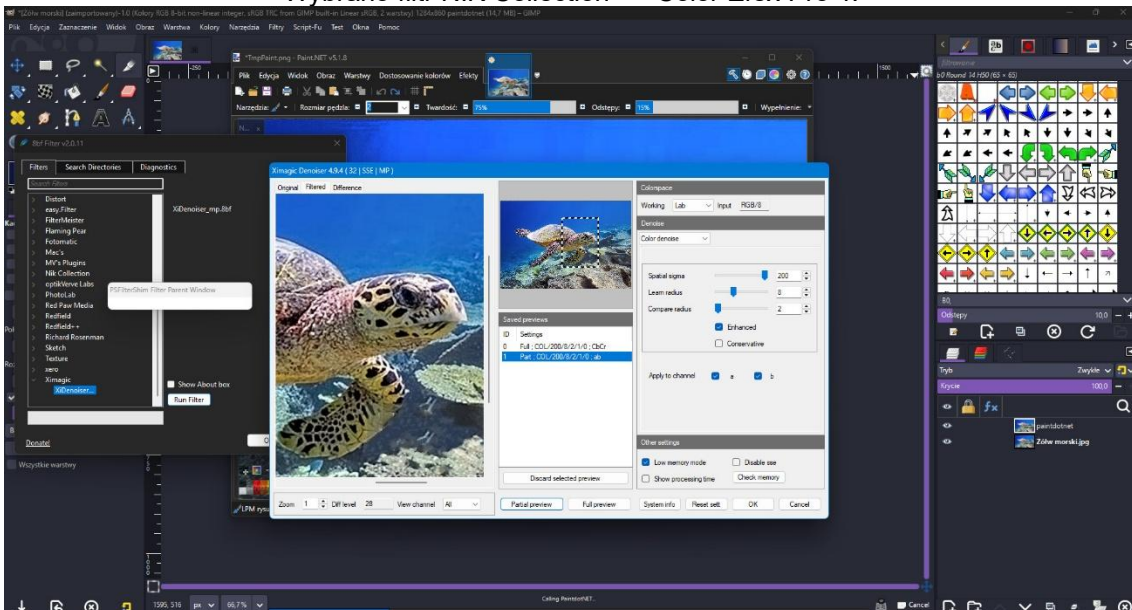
Wybrane filtr Nik Collection — Color Efex Pro 4.

*[Żółw morski] (zaimportowany)-1.0 (Kolory RGB 8-bit non-linear integer, sRGB TRC, from GIMP built-in Linear sRGB, 2 warstwy) 1254x860 paintdotnet (14,7 MB) – GIMP

Plik Edycja Zaznaczenie Widok Obraz Warstwa Kolory Narzędzia Filtry Script-Fu Test Okna Pomoc

TmpPaint.png - Paint.NET v5.1.0

Plik Edycja Widok Obraz Warstwy Dostosowanie kolorów Efekty

Narzędzia: Rozmiar pędzla: Twardość: 75% Odstępy: 15% Wypełnienie:

8bf Filter v2.0.11

Filters Search Directories Diagnostics

Search Filters

Distort
easy.Filter
FilterMeister
Flaming Pear
Fotomatic
Mac's
MV's Plugins
Nik Collection
optikVerve Labs
PhotoLab
Red Paw Media
Redfield
Redfield++
Richard Rosenman
Sketch
Texture
zero
Ximagic
XiDenoiser...

XiDenoiser_mp.8bf

PSFilterShim Filter Parent Window

Show About box

Run Filter

Donate!

Wszystkie warstwy

Ximagic Denoiser 4.9.4 ( 32 | SSE | MP )

Original Filtered Difference

Saved previews

ID Settings
0 Full : COL/200/8/2/1/0 ; CbCr
1 Part : COL/200/8/2/1/0 ; ab

Discard selected preview

Colorspace

Working Lab Input RGB/8

Denoise

Color denoise

Spatial sigma 200
Learn radius 8
Compare radius 2

Enhanced
Conservative

Apply to channel a b

Other settings

Low memory mode Disable sse
Show processing time Check memory

Zoom 1 Diff level 28 View channel All

Partial preview Full preview System info Reset sett OK Cancel

b0 Round 14 h50 (65 × 65)

80,

Odstępy 10,0

Tryb Zwykłe

Krycie 100,0

paintdotnet

Żółw morski.jpg

1595, 316 px 66,7%

Calling PaintdotNET...

Cancel